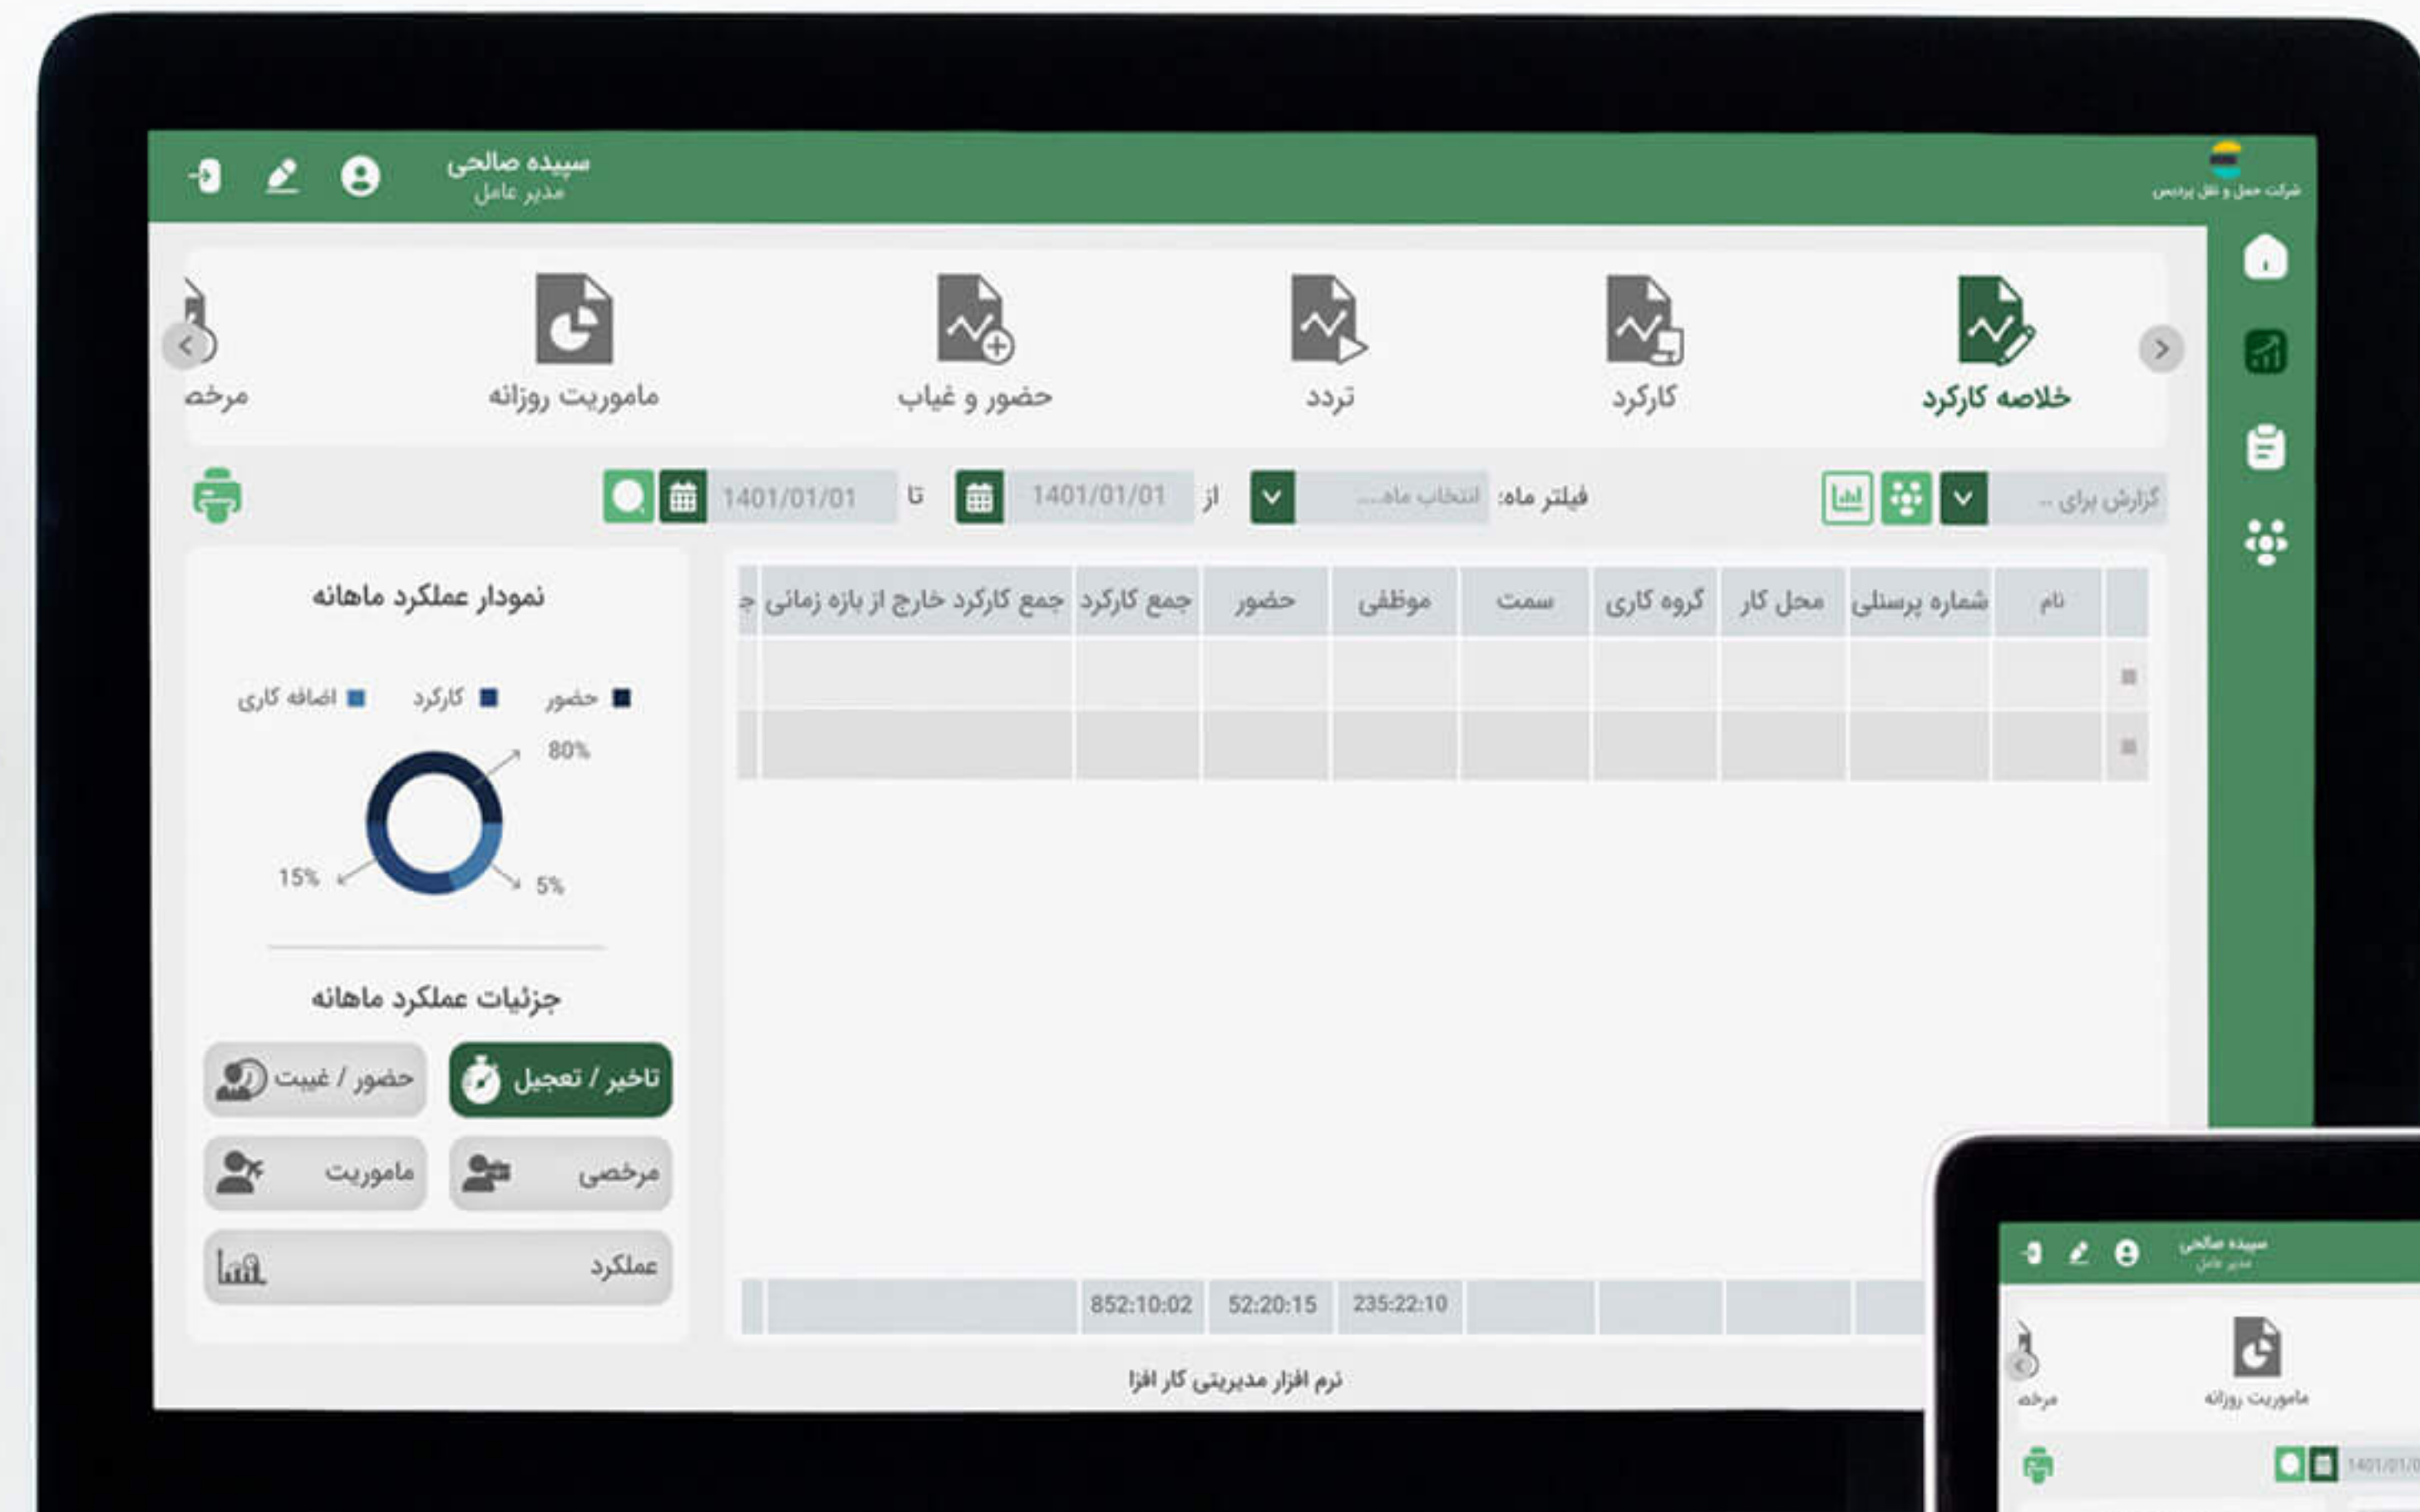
شرکت حمل و نقل پردیس

سپیده صالحی
مدیر عامل

خلاصه کارکرد
کارکرد
تردد
حضور و غیاب
ماموریت روزانه
مرخصه

گزارش برای ..
فیلتر ماه: انتخاب ماه...
از 1401/01/01
تا 1401/01/01

| | نام | شماره پرسنلی | محل کار | گروه کاری | سمت | موظفی | حضور | جمع کارکرد | جمع کارکرد خارج از بازه زمانی | ج |
|---|---|---|---|---|---|---|---|---|---|---|
| | | | | | | | | | | |
| | | | | | | | | | | |
| | | | | | | 235:22:10 | 52:20:15 | 852:10:02 | | |

نمودار عملکرد ماهانه
حضور کارکرد اضافه کاری
80%
15%
5%

جزئیات عملکرد ماهانه
تاخیر / تعجیل
حضور / غیبت
مرخصی
ماموریت
عملکرد

نرم افزار مدیریتی کار افزا

سپیده صالحی
مدیر عامل
مرخصه
ماموریت روزانه
1401/01/0